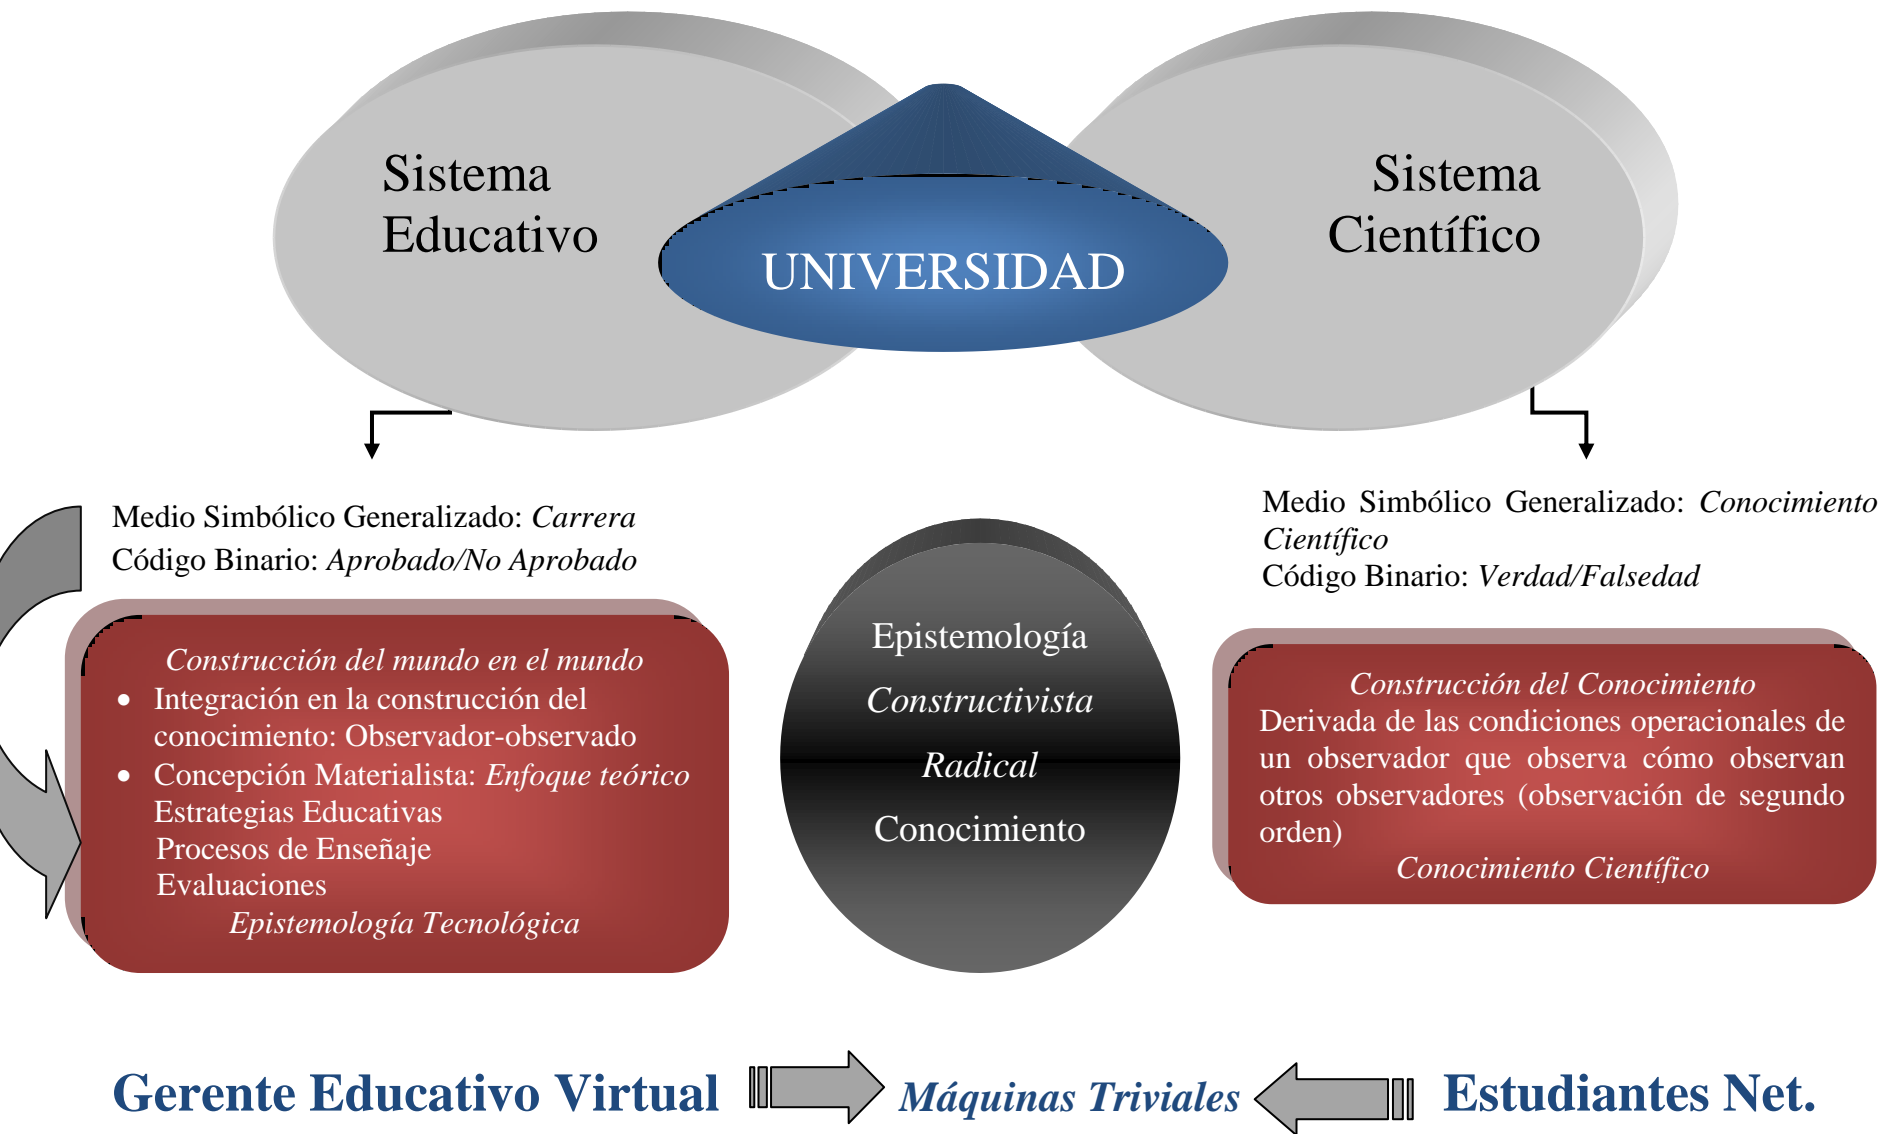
Sistema Educativo

UNIVERSIDAD

Sistema Científico

Medio Simbólico Generalizado: *Carrera*
Código Binario: *Aprobado/No Aprobado*

*Construcción del mundo en el mundo*
- Integración en la construcción del conocimiento: Observador-observado
- Concepción Materialista: *Enfoque teórico*
Estrategias Educativas
Procesos de Enseñaje
Evaluaciones
*Epistemología Tecnológica*

Epistemología
*Constructivista*
*Radical*
Conocimiento

Medio Simbólico Generalizado: *Conocimiento Científico*
Código Binario: *Verdad/Falsedad*

*Construcción del Conocimiento*
Derivada de las condiciones operacionales de un observador que observa cómo observan otros observadores (observación de segundo orden)
*Conocimiento Científico*

Gerente Educativo Virtual *Máquinas Triviales* Estudiantes Net.